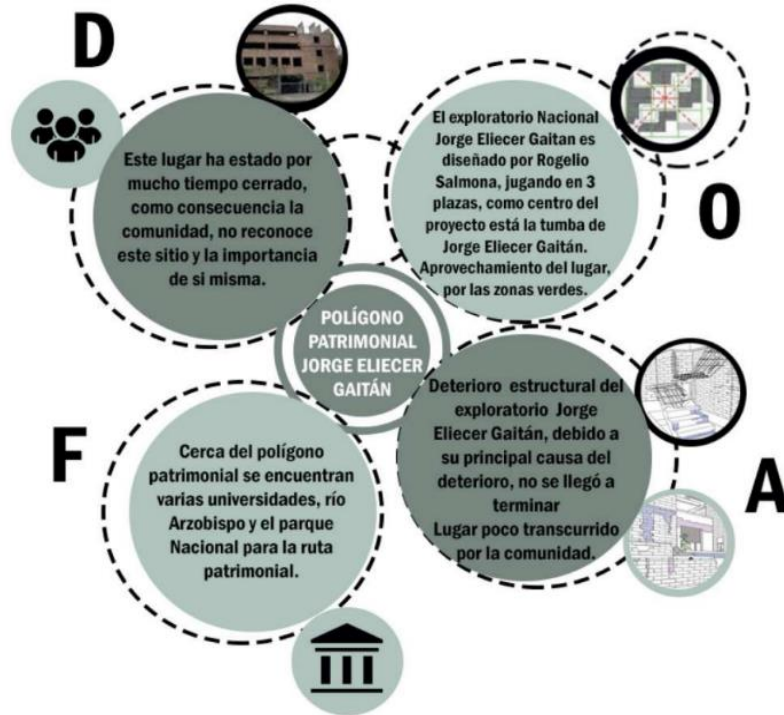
D

Este lugar ha estado por mucho tiempo cerrado, como consecuencia la comunidad, no reconoce este sitio y la importancia de si misma.

O

El exploratorio Nacional Jorge Eliecer Gaitan es diseñado por Rogelio Salmona, jugando en 3 plazas, como centro del proyecto está la tumba de Jorge Eliecer Gaitán. Aprovechamiento del lugar, por las zonas verdes.

POLÍGONO PATRIMONIAL JORGE ELIECER GAITÁN

F

Cerca del polígono patrimonial se encuentran varias universidades, río Arzobispo y el parque Nacional para la ruta patrimonial.

A

Deterioro estructural del exploratorio Jorge Eliecer Gaitán, debido a su principal causa del deterioro, no se llegó a terminar
Lugar poco transcurrido por la comunidad.